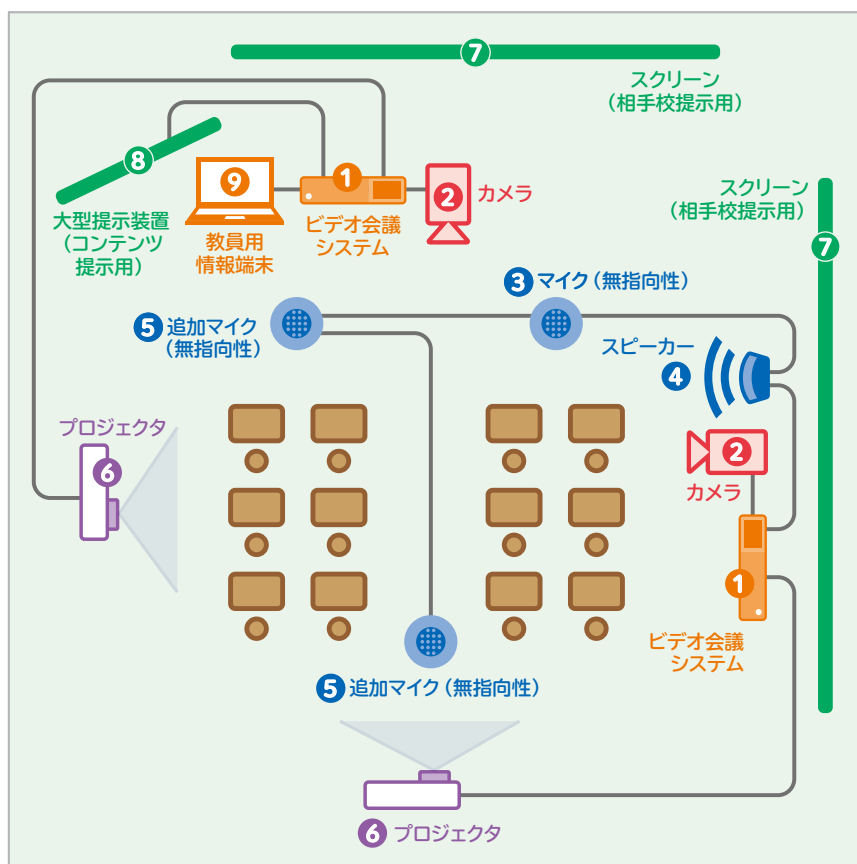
7
スクリーン
（相手校提示用）

8
大型提示装置
（コンテンツ
提示用）

9
教員用
情報端末

1
ビデオ会議
システム

2
カメラ

スクリーン
（相手校提示用）
7

3 マイク（無指向性）

5 追加マイク
（無指向性）

スピーカー
4

プロジェクタ
6

2
カメラ

1
ビデオ会議
システム

5 追加マイク（無指向性）

6 プロジェクタ